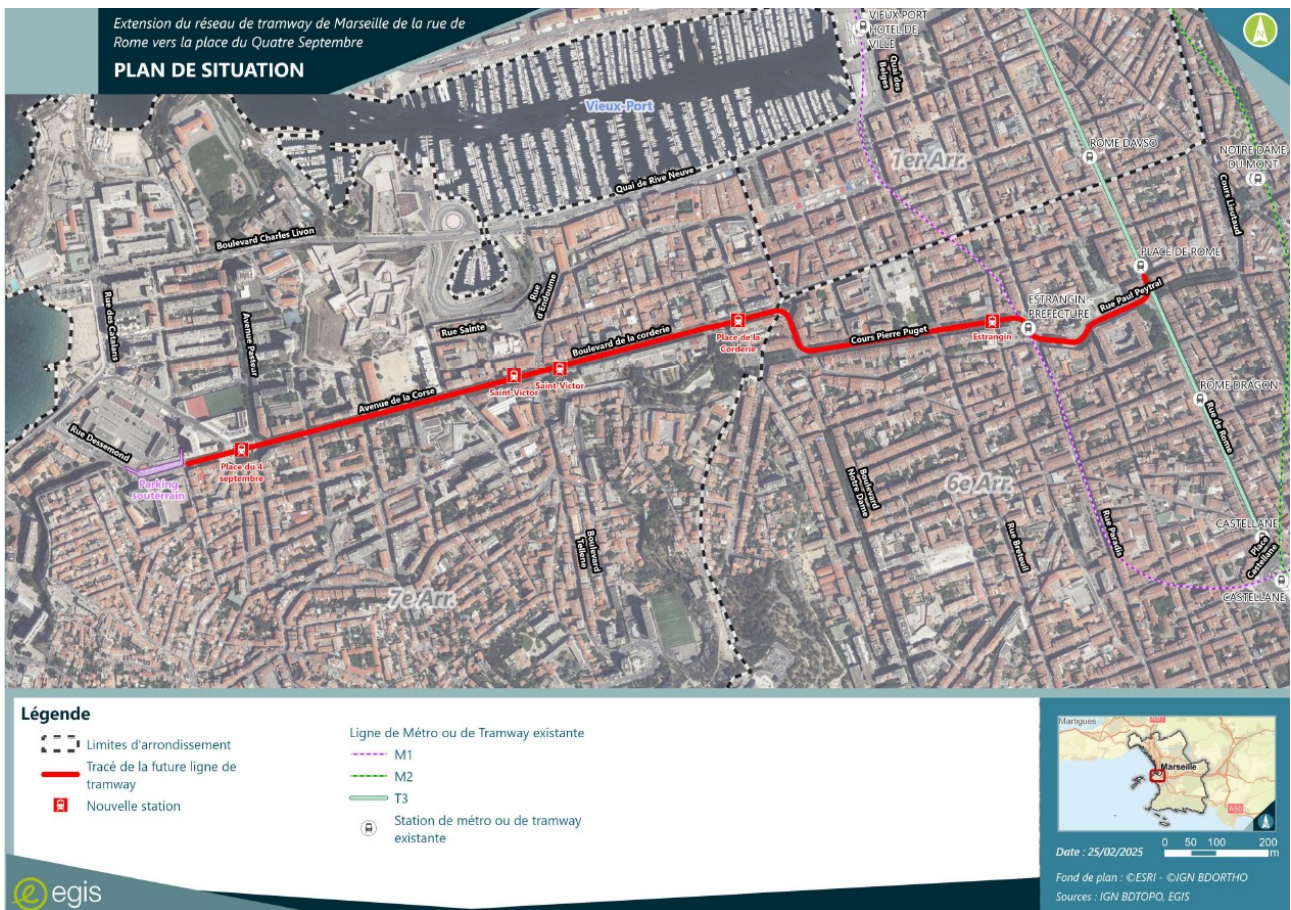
Extension du réseau de tramway de Marseille de la rue de Rome vers la place du Quatre Septembre

PLAN DE SITUATION

VIEUX-PORT HOTEL DE VILLE

Quai des Belges

Vieux-Port

Quai de Rive Neuve

ROME DAVSO

NOTRE DAME DU MONT

1er Arr.

Cours Lieutaud

Boulevard Charles Livon

PLACE DE ROME

Rue d'Endoume

Rue des Catalans

Avenue Pasteur

Rue Sainte

ESTRANGIN PREFECTURE

Rue Paul Peytral

Boulevard de la corderie

Place de la Corderie

Cours Pierre Puget

Estrangin

Saint Victor

Saint Victor

ROME DRAGON

Avenue de la Corse

Rue de Rome

Rue Dessemond

Place du 4 septembre

Parking souterrain

Boulevard Notre Dame

6e Arr.

Rue Breteuil

Rue Paradis

CASTELLANE

Place Castellane

Boulevard Tellene

7e Arr.

CASTELLANE

Légende

Limites d'arrondissement

Tracé de la future ligne de tramway

Nouvelle station

Ligne de Métro ou de Tramway existante

M1

M2

T3

Station de métro ou de tramway existante

Martigues

Marseille

Date : 25/02/2025

0 50 100 200 m

Fond de plan : ©ESRI - ©IGN BDORTHO

Sources : IGN BDTOPO, EGIS

egis